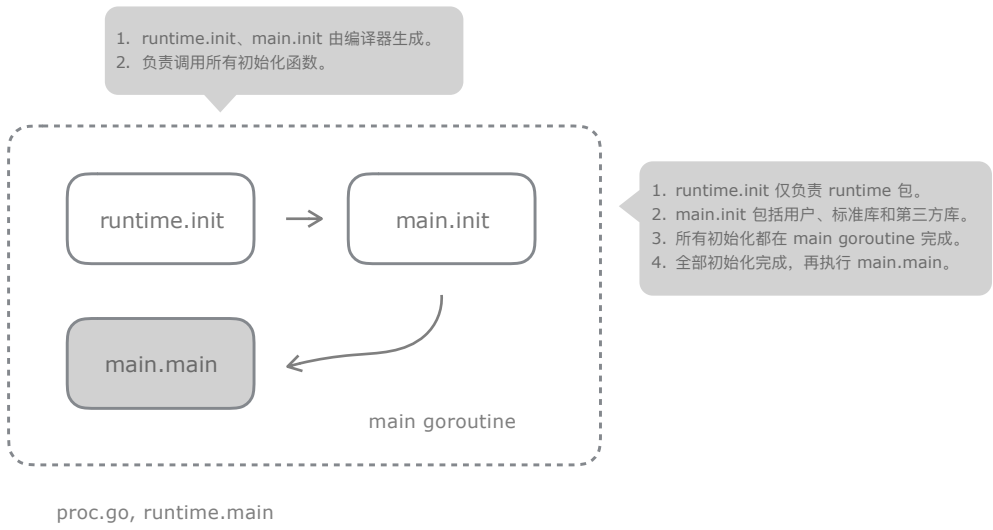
1. runtime.init、main.init 由编译器生成。
2. 负责调用所有初始化函数。

runtime.init

main.init

main.main

main goroutine

1. runtime.init 仅负责 runtime 包。
2. main.init 包括用户、标准库和第三方库。
3. 所有初始化都在 main goroutine 完成。
4. 全部初始化完成，再执行 main.main。

proc.go, runtime.main